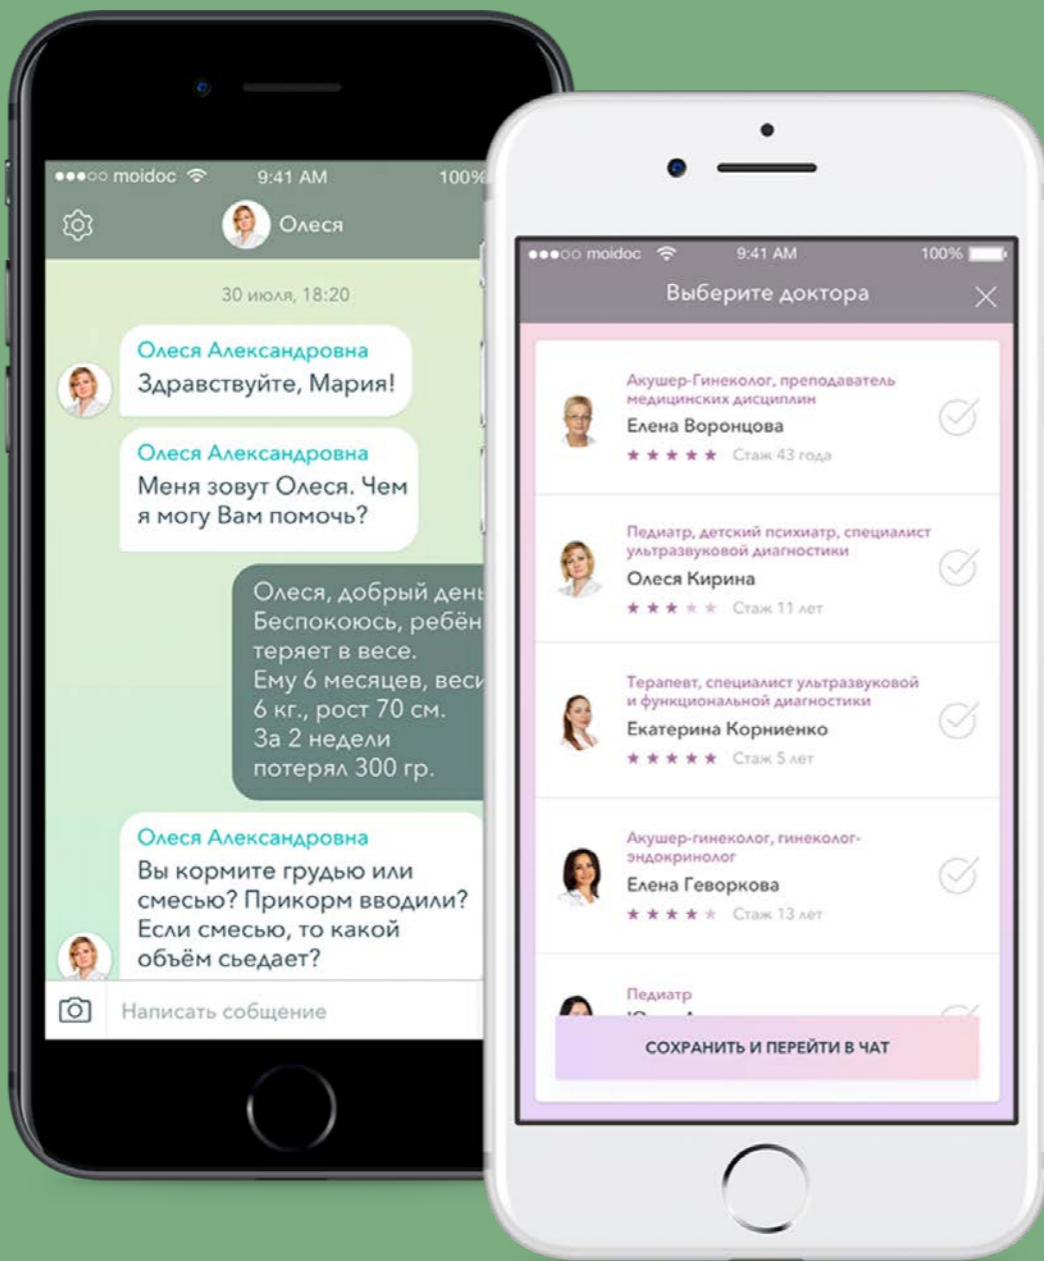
●●●○○ moidoc 9:41 AM 100%

Олеся

30 июля, 18:20

Олеся Александровна
Здравствуйте, Мария!

Олеся Александровна
Меня зовут Олеся. Чем я могу Вам помочь?

Олеся, добрый ден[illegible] Беспокоюсь, ребён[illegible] теряет в весе. Ему 6 месяцев, веси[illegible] 6 кг., рост 70 см. За 2 недели потерял 300 гр.

Олеся Александровна
Вы кормите грудью или смесью? Прикорм вводили? Если смесью, то какой объём сьедает?

Написать собщение

●●●○○ moidoc 9:41 AM 100%

Выберите доктора

Акушер-Гинеколог, преподаватель медицинских дисциплин
Елена Воронцова
★★★★★ Стаж 43 года

Педиатр, детский психиатр, специалист ультразвуковой диагностики
Олеся Кирина
★★★★★ Стаж 11 лет

Терапевт, специалист ультразвуковой и функциональной диагностики
Екатерина Корниенко
★★★★★ Стаж 5 лет

Акушер-гинеколог, гинеколог-эндокринолог
Елена Геворкова
★★★★★ Стаж 13 лет

Педиатр
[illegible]

СОХРАНИТЬ И ПЕРЕЙТИ В ЧАТ